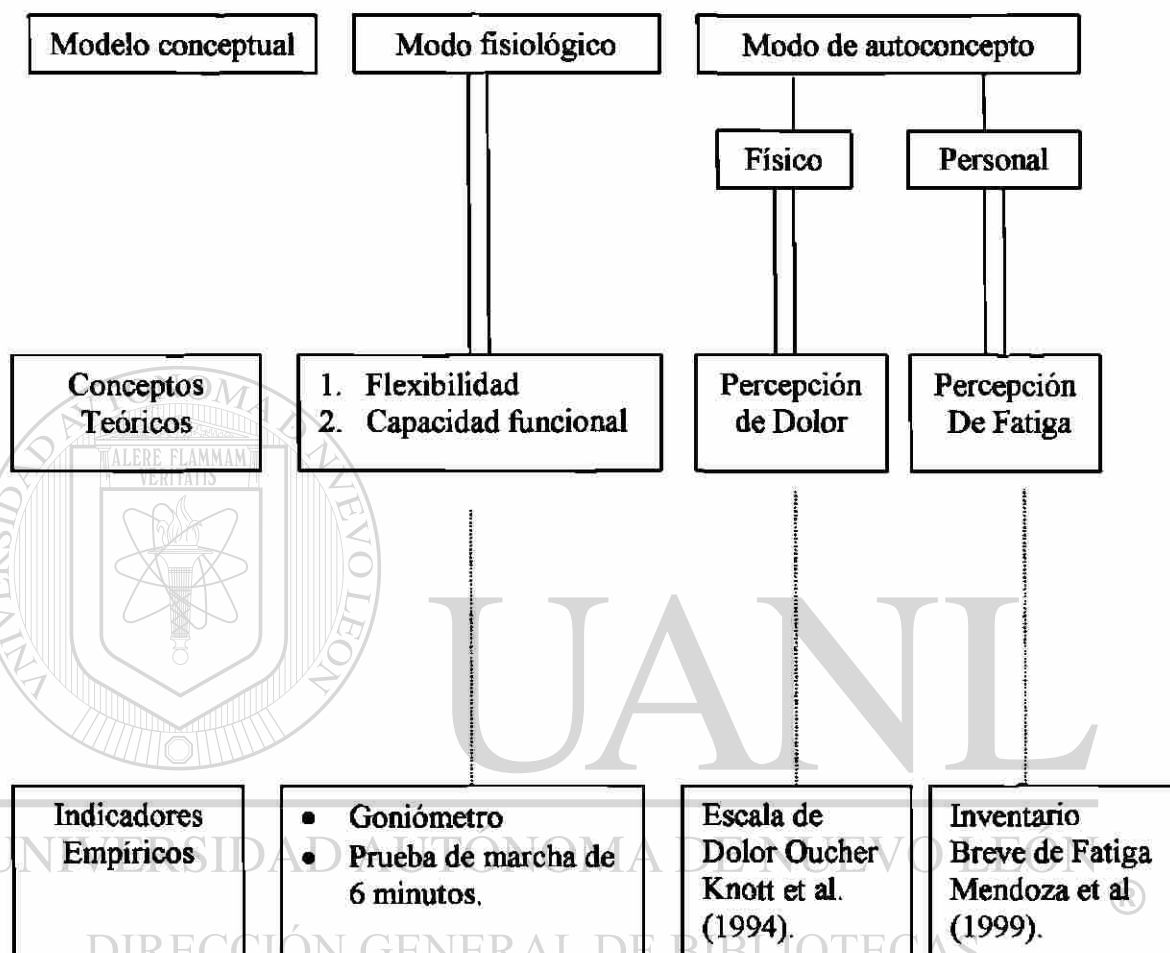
Modelo conceptual

Modo fisiológico

Modo de autoconcepto

Físico

Personal

Conceptos Teóricos

1. Flexibilidad
2. Capacidad funcional

Percepción de Dolor

Percepción De Fatiga

Indicadores Empíricos

• Goniómetro
• Prueba de marcha de 6 minutos.

Escala de Dolor Oucher Knott et al. (1994).

Inventario Breve de Fatiga Mendoza et al (1999).

UNIVERSIDAD AUTÓNOMA DE NUEVO LEÓN
ALERE FLAMMAM VERITATIS
UANL
UNIVERSIDAD AUTÓNOMA DE NUEVO LEÓN ®
DIRECCIÓN GENERAL DE BIBLIOTECAS